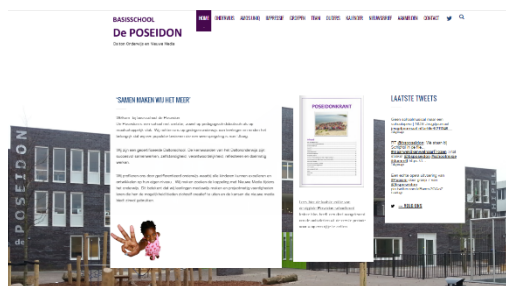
BASISSCHOOL
De POSEIDON
Daltononderwijs in Nieuw-Hellevoet

HOME ONDERWIJS AANMELDEN AGENDA GROEPEN OUDERS TEAM KALENDER NIEUWSBRIEF AANMELDEN CONTACT

"SAMEN MAKEN WIJ HET MEER"

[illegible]

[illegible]

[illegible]

POSEIDONKRANT

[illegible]

LAATSTE TWEETS

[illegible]

DE POSEIDON